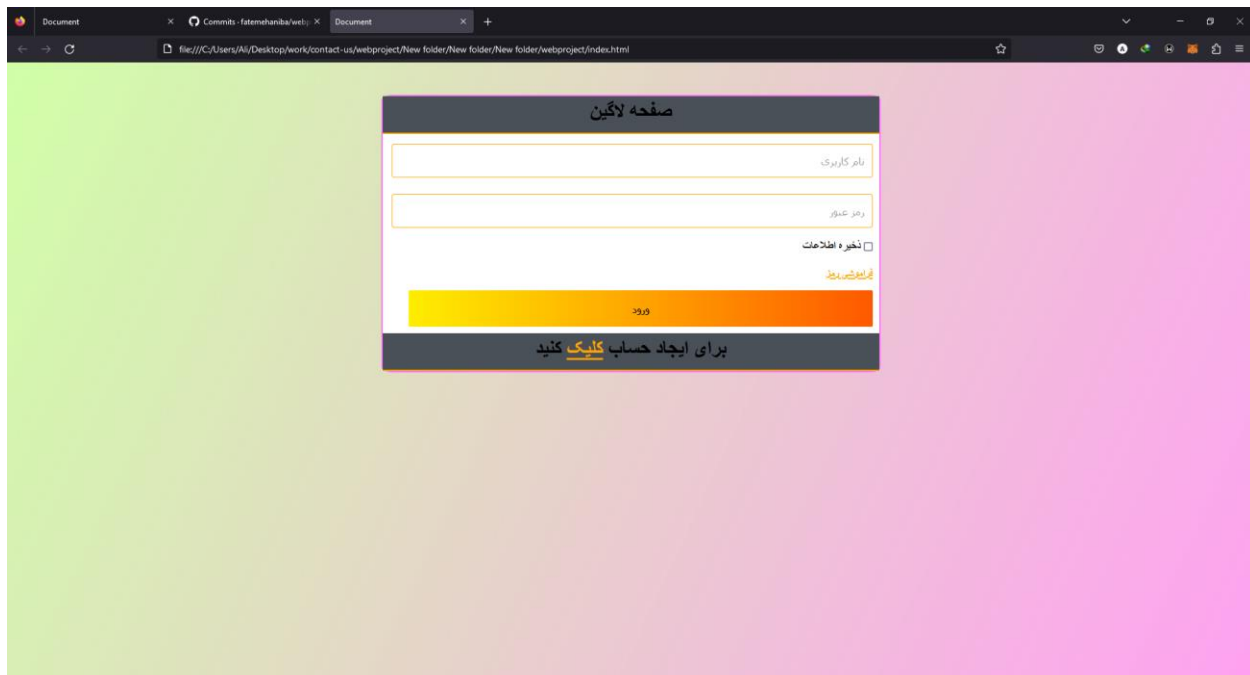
Document
Commits · fatemehaniba/web
Document
file:///C:/Users/Ali/Desktop/work/contact-us/webproject/New folder/New folder/webproject/index.html

صفحه لاگین

نام کاربری

رمز عبور

ذخیره اطلاعات

فراموشی رمز

ورود

برای ایجاد حساب کلیک کنید